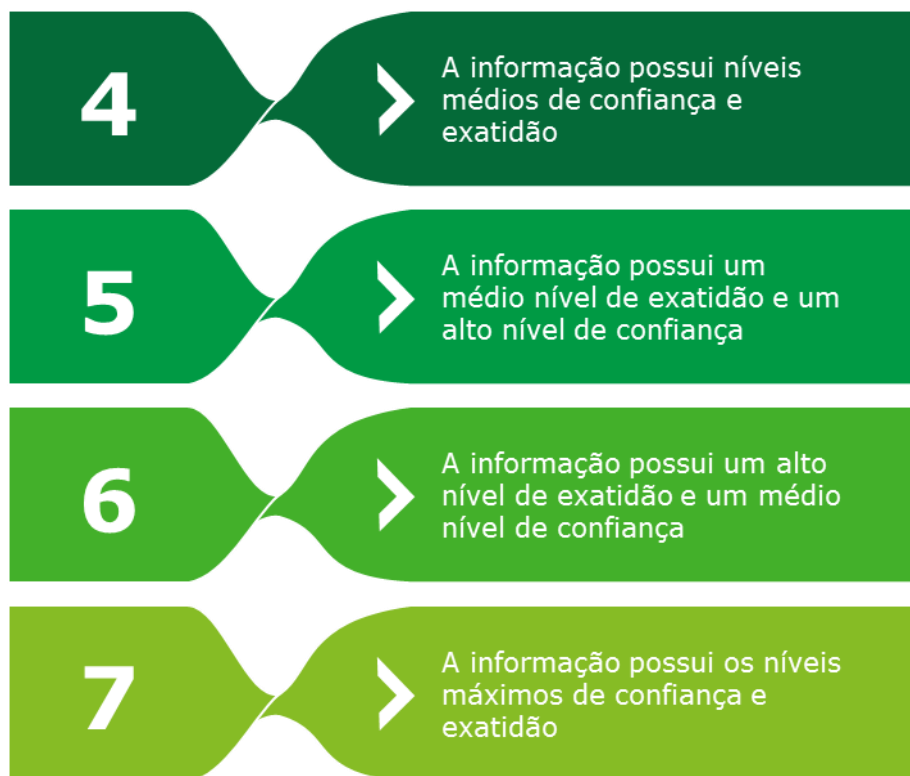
4

A informação possui níveis médios de confiança e exatidão

5

A informação possui um médio nível de exatidão e um alto nível de confiança

6

A informação possui um alto nível de exatidão e um médio nível de confiança

7

A informação possui os níveis máximos de confiança e exatidão